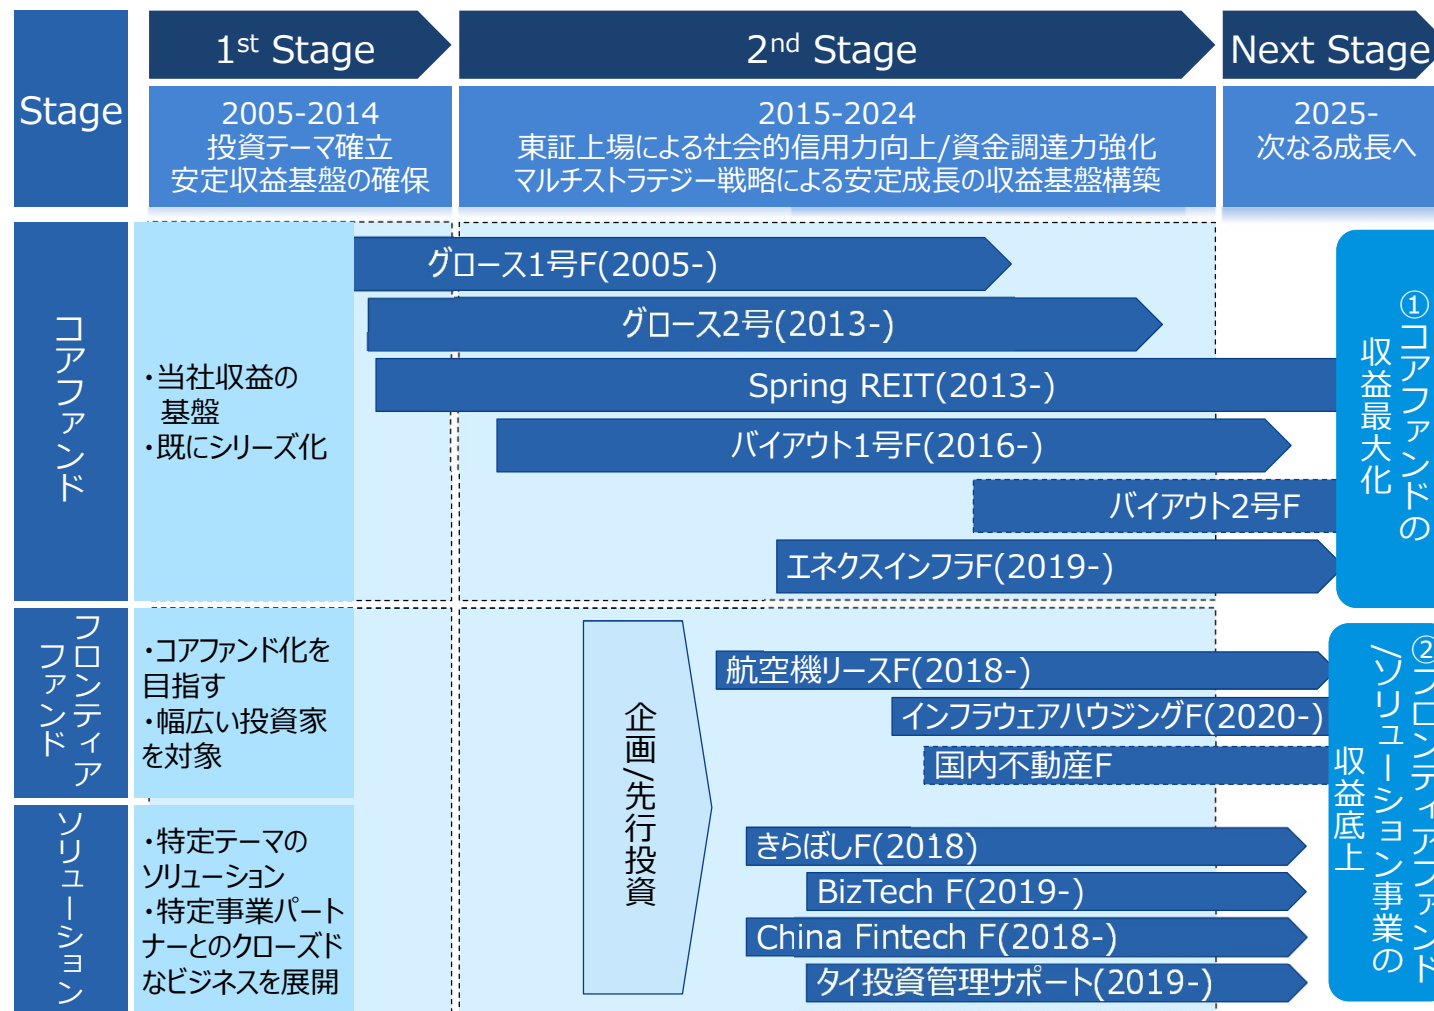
Stage

1st Stage

2005-2014
投資テーマ確立
安定収益基盤の確保

2nd Stage

2015-2024
東証上場による社会的信用力向上/資金調達力強化
マルチストラテジー戦略による安定成長の収益基盤構築

Next Stage

2025-
次なる成長へ

コアファンド

・当社収益の基盤
・既にシリーズ化

グロース1号F(2005-)

グロース2号(2013-)

Spring REIT(2013-)

バイアウト1号F(2016-)

バイアウト2号F

エネクスインフラF(2019-)

①コアファンドの収益最大化

フロンティアファンド

・コアファンド化を目指す
・幅広い投資家を対象

企画/先行投資

航空機リースF(2018-)

インフラウェアハウジングF(2020-)

国内不動産F

ソリューション

・特定テーマのソリューション
・特定事業パートナーとのクローズドなビジネスを展開

きらぼしF(2018)

BizTech F(2019-)

China Fintech F(2018-)

タイ投資管理サポート(2019-)

②フロンティアファンド/ソリューション事業の収益底上